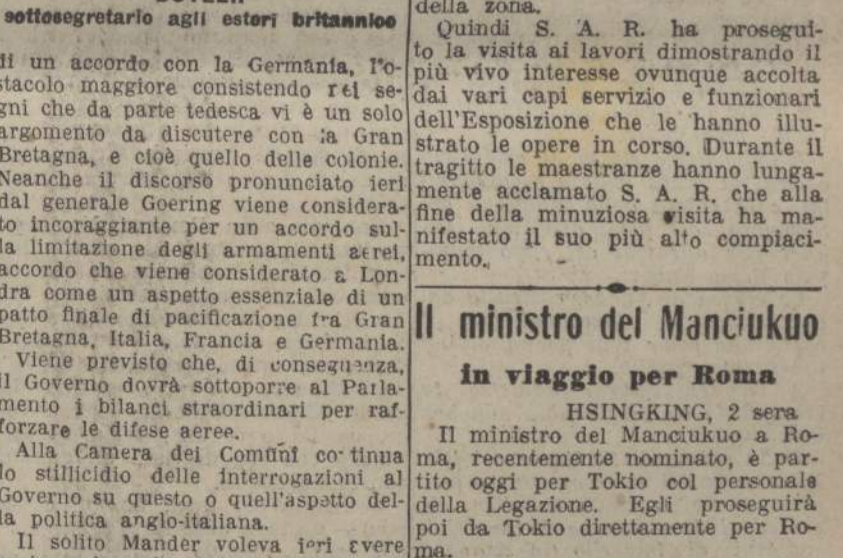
sottosegretario agli esteri britannico

li un accordo con la Germania, l'ostacolo maggiore consistendo nel segni che da parte tedesca vi è un solo argomento da discutere con la Gran Bretagna, e cioè quello delle colonie. Neanche il discorso pronunciato ieri dal generale Goering viene considerato incoraggiante per un accordo sulla limitazione degli armamenti aerei, accordo che viene considerato a Londra come un aspetto essenziale di un patto finale di pacificazione fra Gran Bretagna, Italia, Francia e Germania.

Viene previsto che, di conseguenza, il Governo dovrà sottoporre al Parlamento i bilanci straordinari per rafforzare le difese aeree.

Alla Camera dei Comuni continua lo stillicidio delle interrogazioni al Governo su questo o quell'aspetto della politica anglo-italiana.

Il solito Mander voleva ieri avere

della zona.

Quindi S. A. R. ha proseguito la visita ai lavori dimostrando il più vivo interesse ovunque accolta dai vari capi servizio e funzionari dell'Esposizione che le hanno illustrato le opere in corso. Durante il tragitto le maestranze hanno lungamente acclamato S. A. R. che alla fine della minuziosa visita ha manifestato il suo più alto compiacimento.

Il ministro del Manciukuo
in viaggio per Roma

HSINGKING, 2 sera
Il ministro del Manciukuo a Roma, recentemente nominato, è partito oggi per Tokio col personale della Legazione. Egli proseguirà poi da Tokio direttamente per Roma.